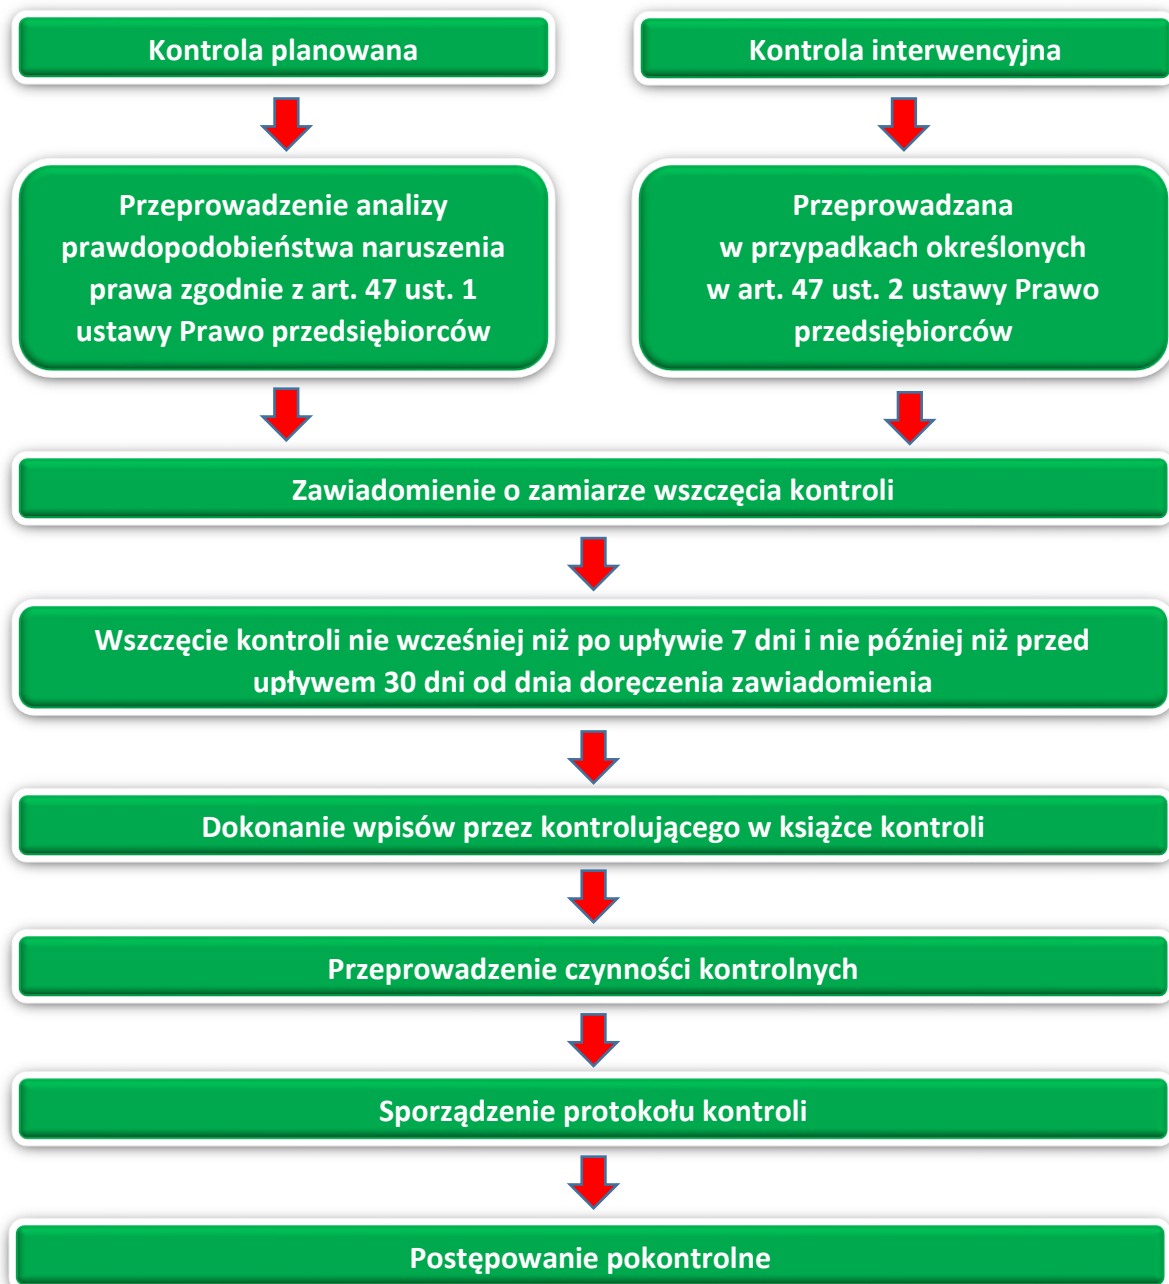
Kontrola planowana

Kontrola interwencyjna

Przeprowadzenie analizy prawdopodobieństwa naruszenia prawa zgodnie z art. 47 ust. 1 ustawy Prawo przedsiębiorców

Przeprowadzana w przypadkach określonych w art. 47 ust. 2 ustawy Prawo przedsiębiorców

Zawiadomienie o zamiarze wszczęcia kontroli

Wszczęcie kontroli nie wcześniej niż po upływie 7 dni i nie później niż przed upływem 30 dni od dnia doręczenia zawiadomienia

Dokonanie wpisów przez kontrolującego w książce kontroli

Przeprowadzenie czynności kontrolnych

Sporządzenie protokołu kontroli

Postępowanie pokontrolne